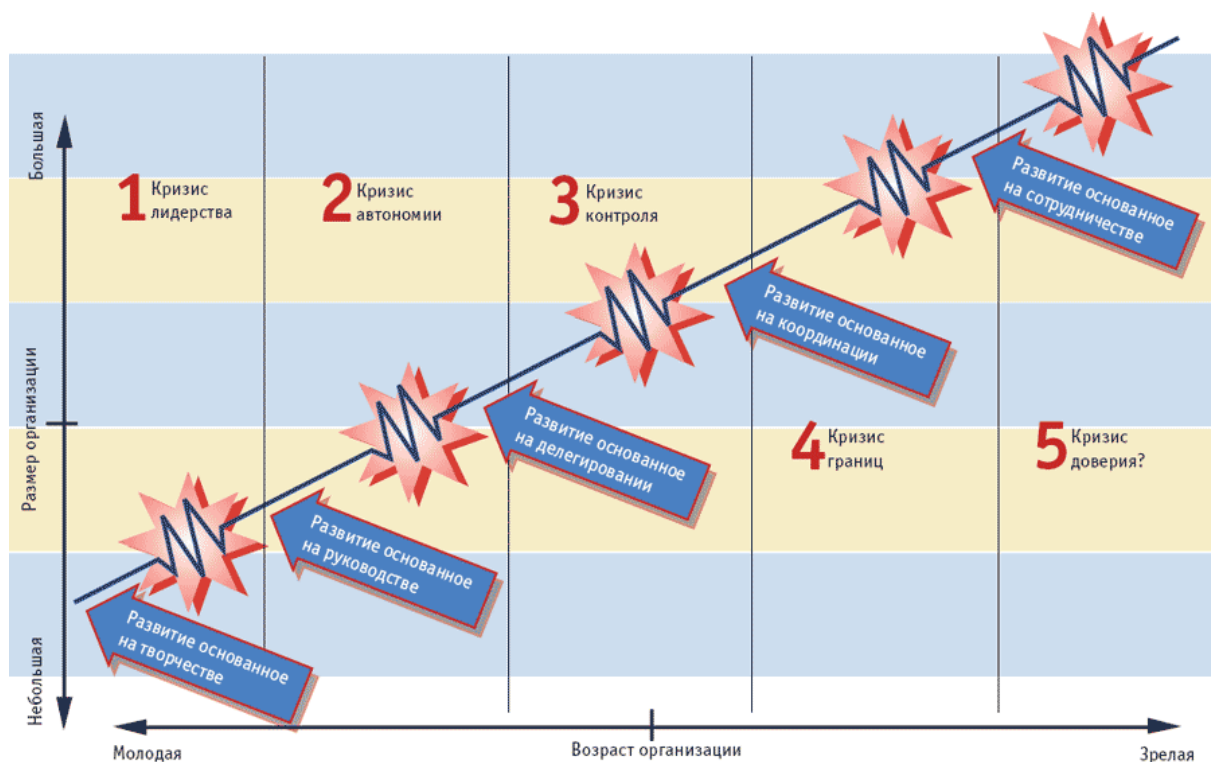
Большая

Размер организации

Небольшая

1 Кризис лидерства

2 Кризис автономии

3 Кризис контроля

4 Кризис границ

5 Кризис доверия?

Развитие основанное на сотрудничестве

Развитие основанное на координации

Развитие основанное на делегировании

Развитие основанное на руководстве

Развитие основанное на творчестве

Молодая

Возраст организации

Зрелая